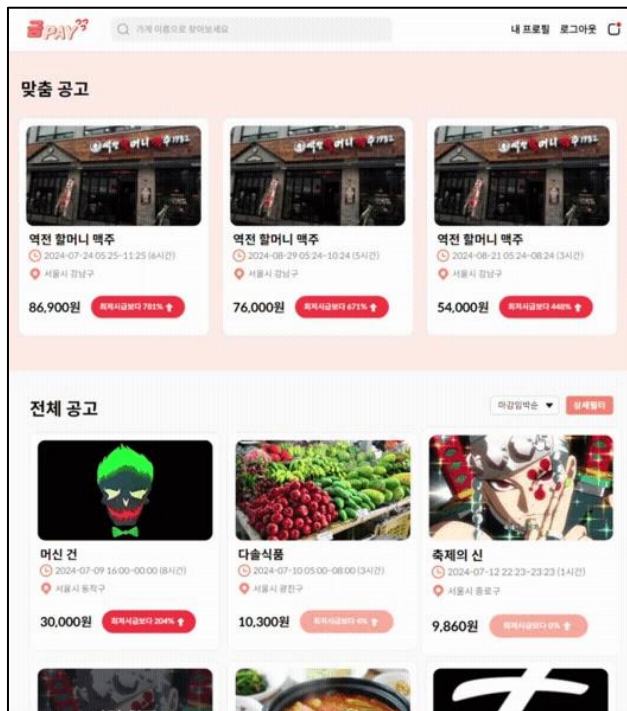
급PAY
가게 이름으로 찾아보세요
내 프로필 로그아웃

맞춤 공고

역전 할머니 맥주
2024-07-24 05:25~11:25 (6시간)
서울시 강남구
86,900원
최저시급보다 781%

역전 할머니 맥주
2024-08-29 05:24~10:24 (5시간)
서울시 강남구
76,000원
최저시급보다 671%

역전 할머니 맥주
2024-08-21 05:24~08:24 (3시간)
서울시 강남구
54,000원
최저시급보다 448%

전체 공고
마감임박순
상세필터

머신 건
2024-07-09 16:00~00:00 (8시간)
서울시 동작구
30,000원
최저시급보다 204%

다솔식품
2024-07-10 05:00~08:00 (3시간)
서울시 광진구
10,300원
최저시급보다 0%

축제의 신
2024-07-12 22:23~23:23 (1시간)
서울시 종로구
9,860원
최저시급보다 0%